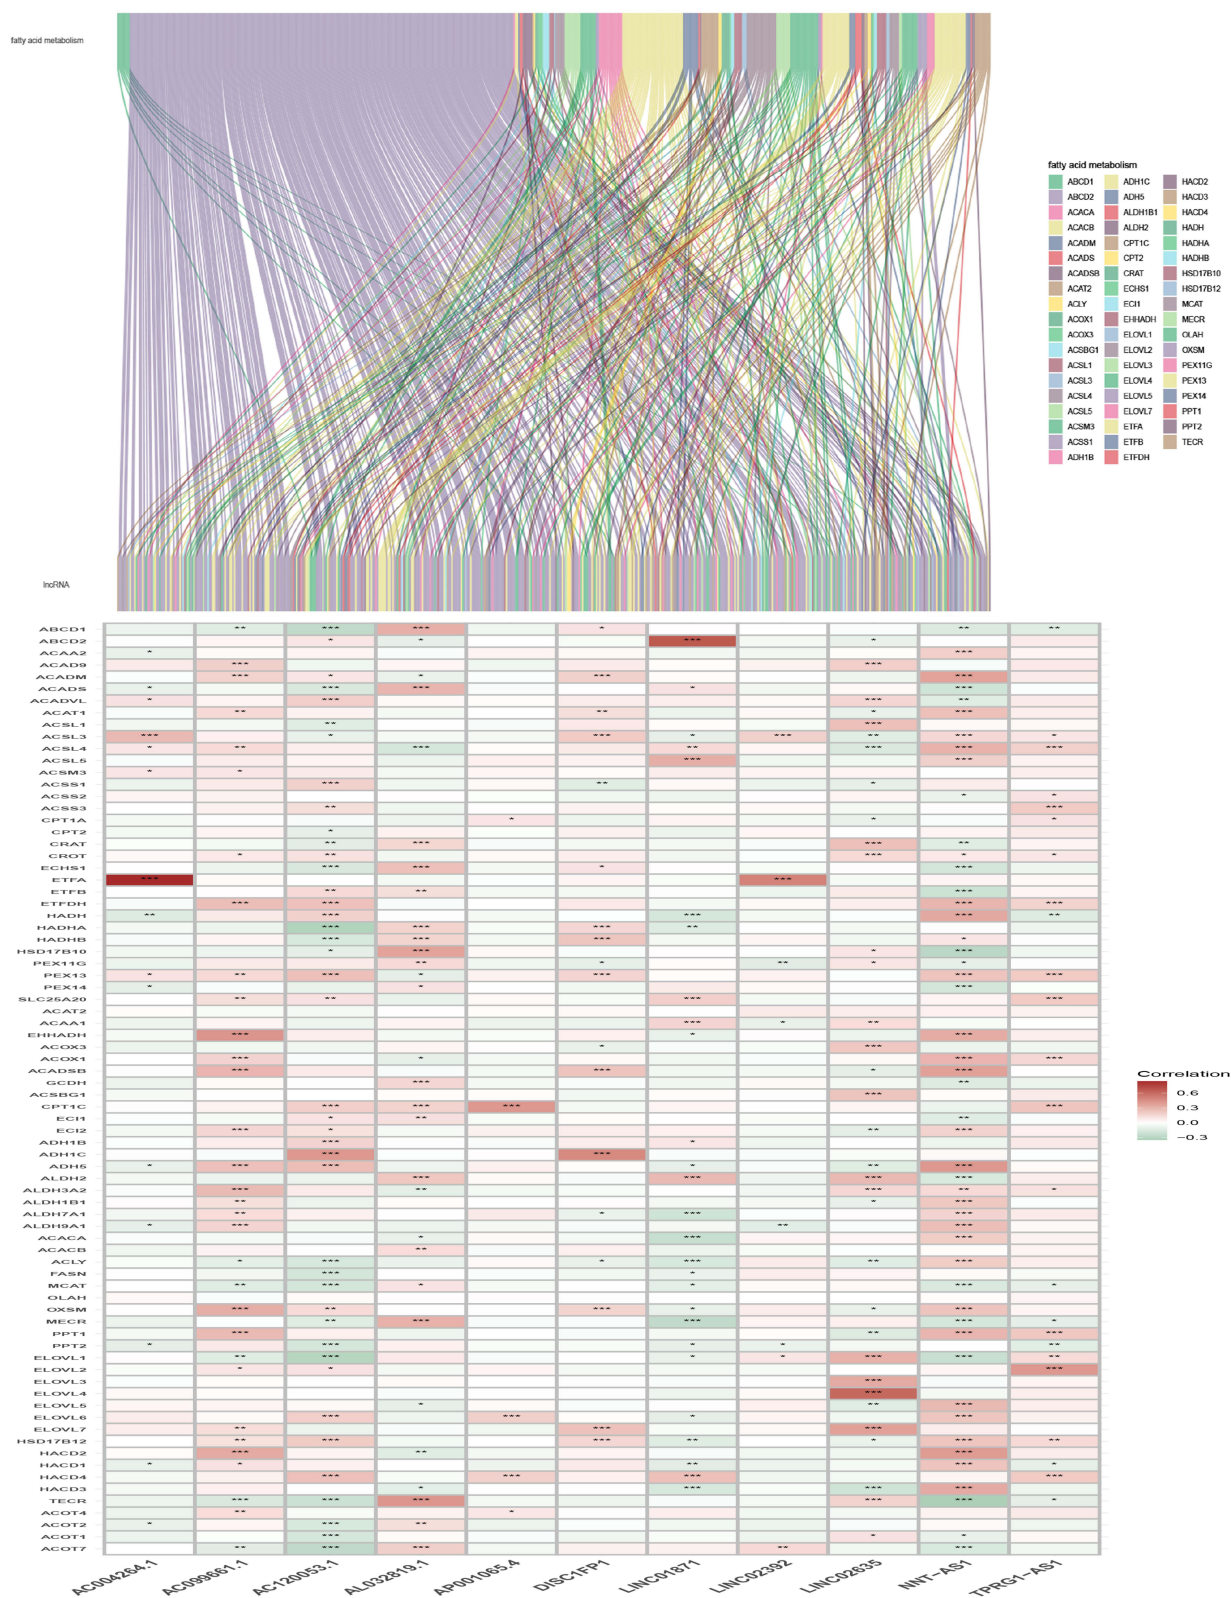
fatty acid metabolism

lncRNA

fatty acid metabolism
ABCD1
ABCD2
ACACA
ACACB
ACADM
ACADS
ACADSB
ACAT2
ACLY
ACOX1
ACOX3
ACSBG1
ACSL1
ACSL3
ACSL4
ACSL5
ACSM3
ACSS1
ADH1B
ADH1C
ADH5
ALDH1B1
ALDH2
CPT1C
CPT2
CRAT
ECHS1
ECI1
EHHADH
ELOVL1
ELOVL2
ELOVL3
ELOVL4
ELOVL5
ELOVL7
ETFA
ETFB
ETFDH
HACD2
HACD3
HACD4
HADH
HADHA
HADHB
HSD17B10
HSD17B12
MCAT
MECR
OLAH
OXSM
PEX11G
PEX13
PEX14
PPT1
PPT2
TECR

ABCD1
ABCD2
ACAA2
ACAD9
ACADM
ACADS
ACADVL
ACAT1
ACSL1
ACSL3
ACSL4
ACSL5
ACSM3
ACSS1
ACSS2
ACSS3
CPT1A
CPT2
CRAT
CROT
ECHS1
ETFA
ETFB
ETFDH
HADH
HADHA
HADHB
HSD17B10
PEX11G
PEX13
PEX14
SLC25A20
ACAT2
ACAA1
EHHADH
ACOX3
ACOX1
ACADSB
GCDH
ACSBG1
CPT1C
ECI1
ECI2
ADH1B
ADH1C
ADH5
ALDH2
ALDH3A2
ALDH1B1
ALDH7A1
ALDH9A1
ACACA
ACACB
ACLY
FASN
MCAT
OLAH
OXSM
MECR
PPT1
PPT2
ELOVL1
ELOVL2
ELOVL3
ELOVL4
ELOVL5
ELOVL6
ELOVL7
HSD17B12
HACD2
HACD1
HACD4
HACD3
TECR
ACOT4
ACOT2
ACOT1
ACOT7

AC004264.1
AC099661.1
AC120053.1
AL032819.1
AP001065.4
DISC1FP1
LINC01871
LINC02392
LINC02635
NNT-AS1
TPRG1-AS1

Correlation
0.6
0.3
0.0
−0.3